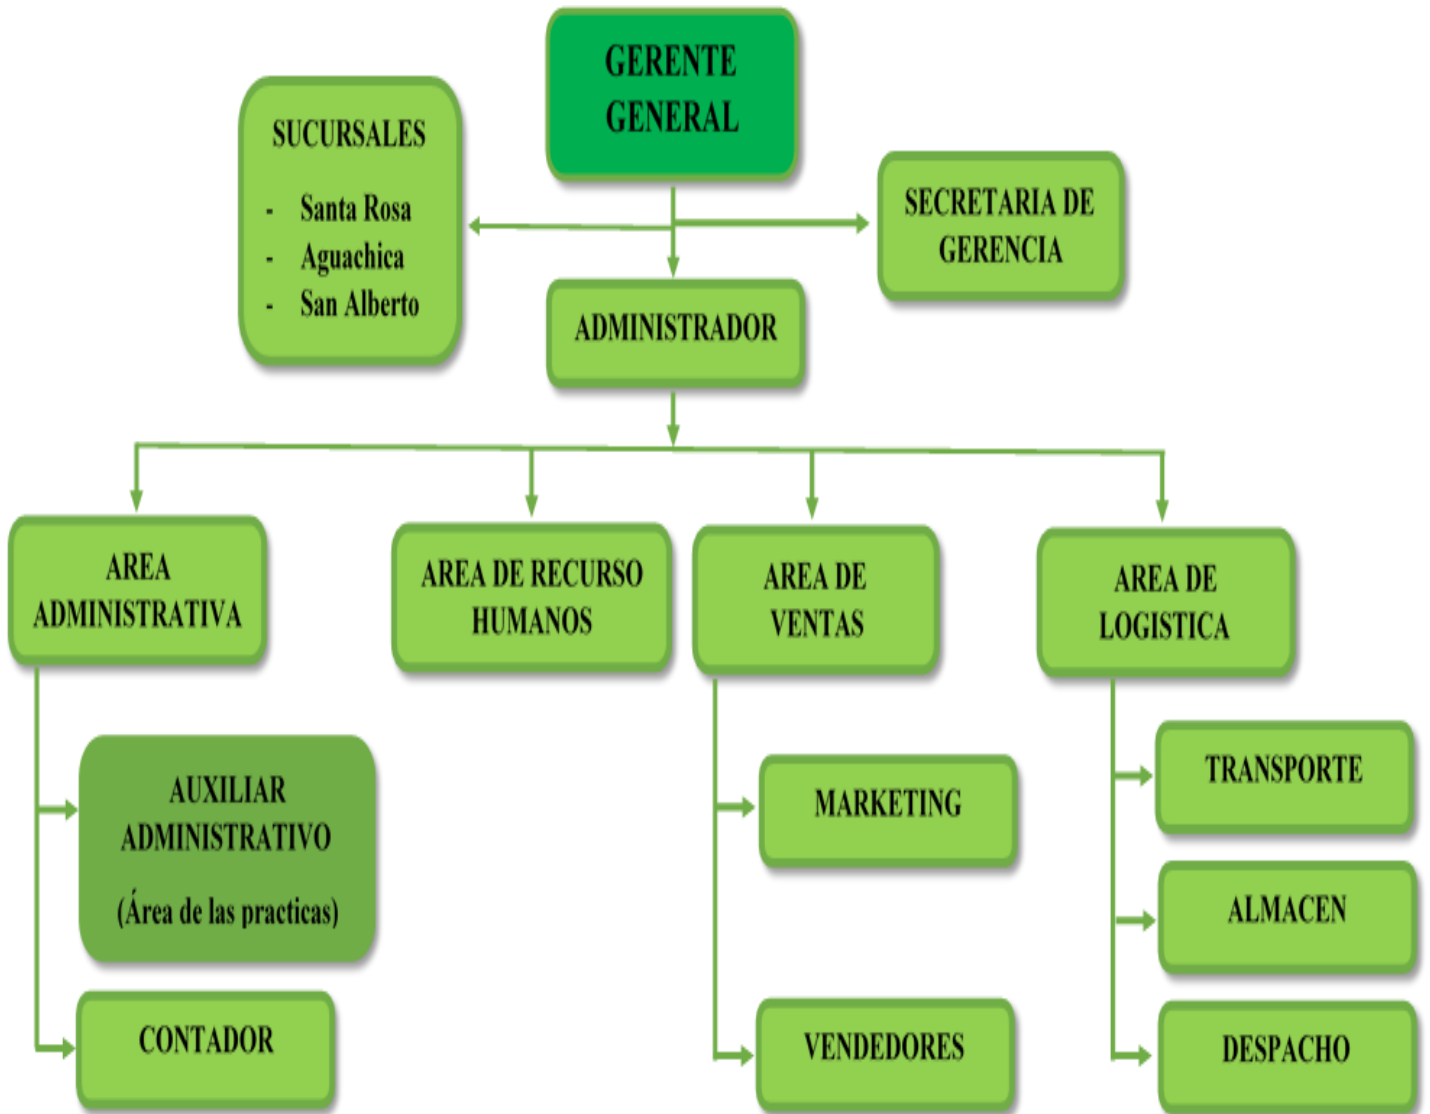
GERENTE GENERAL

SUCURSALES
- Santa Rosa
- Aguachica
- San Alberto

SECRETARIA DE GERENCIA

ADMINISTRADOR

AREA ADMINISTRATIVA

AREA DE RECURSO HUMANOS

AREA DE VENTAS

AREA DE LOGISTICA

AUXILIAR ADMINISTRATIVO
(Área de las practicas)

CONTADOR

MARKETING

VENDEDORES

TRANSPORTE

ALMACEN

DESPACHO